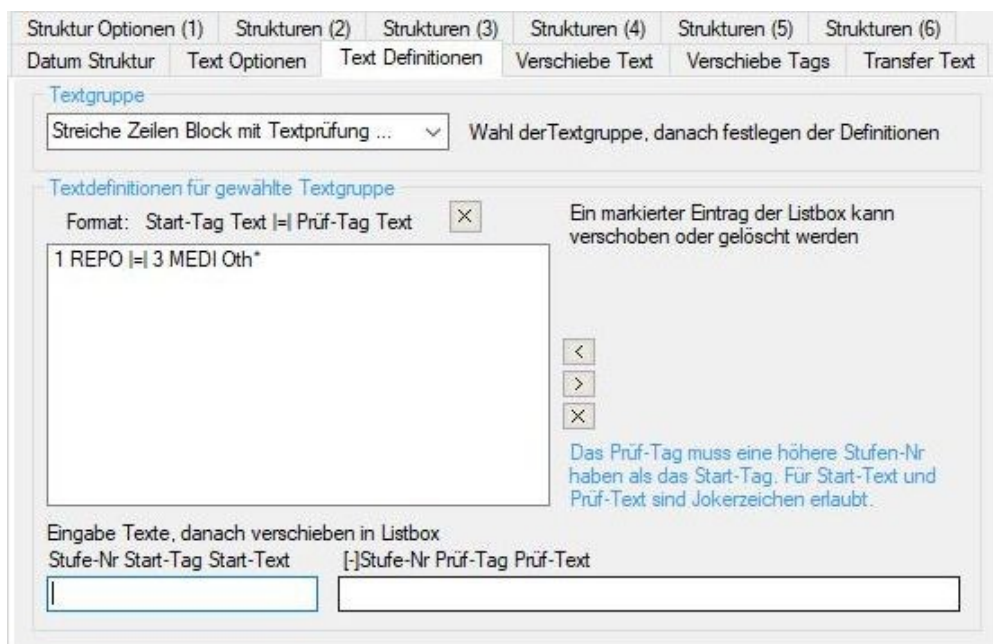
Struktur Optionen (1) Strukturen (2) Strukturen (3) Strukturen (4) Strukturen (5) Strukturen (6)
Datum Struktur Text Optionen Text Definitionen Verschiebe Text Verschiebe Tags Transfer Text

Textgruppe

Streiche Zeilen Block mit Textprüfung ...

Wahl derTextgruppe, danach festlegen der Definitionen

Textdefinitionen für gewählte Textgruppe

Format: Start-Tag Text |=| Prüf-Tag Text ×

Ein markierter Eintrag der Listbox kann verschoben oder gelöscht werden

1 REPO |=| 3 MEDI Oth*

<
>
×

Das Prüf-Tag muss eine höhere Stufen-Nr haben als das Start-Tag. Für Start-Text und Prüf-Text sind Jokerzeichen erlaubt.

Eingabe Texte, danach verschieben in Listbox
Stufe-Nr Start-Tag Start-Text [-]Stufe-Nr Prüf-Tag Prüf-Text